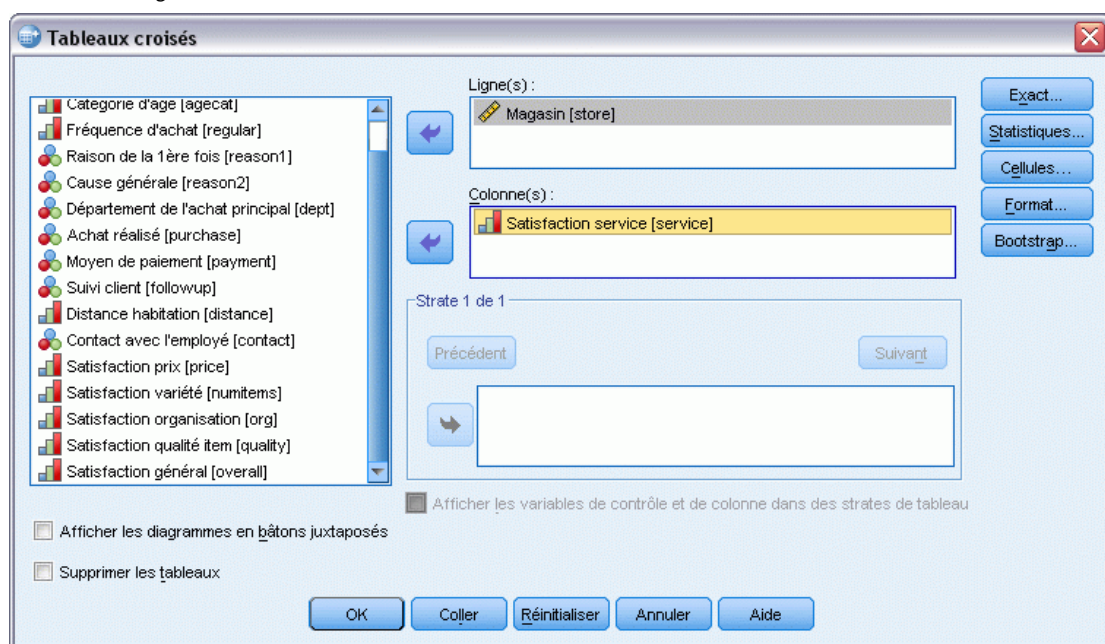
Tableaux croisés

Catégorie d'âge [agecat]
Fréquence d'achat [regular]
Raison de la 1ère fois [reason1]
Cause générale [reason2]
Département de l'achat principal [dept]
Achat réalisé [purchase]
Moyen de paiement [payment]
Suivi client [followup]
Distance habitation [distance]
Contact avec l'employé [contact]
Satisfaction prix [price]
Satisfaction variété [numitems]
Satisfaction organisation [org]
Satisfaction qualité item [quality]
Satisfaction général [overall]

Ligne(s) :
Magasin [store]

Colonne(s) :
Satisfaction service [service]

Strate 1 de 1
Précédent
Suivant

Afficher les variables de contrôle et de colonne dans des strates de tableau

Exact...
Statistiques...
Cellules...
Format...
Bootstrap...

Afficher les diagrammes en bâtons juxtaposés
Supprimer les tableaux

OK
Coller
Réinitialiser
Annuler
Aide